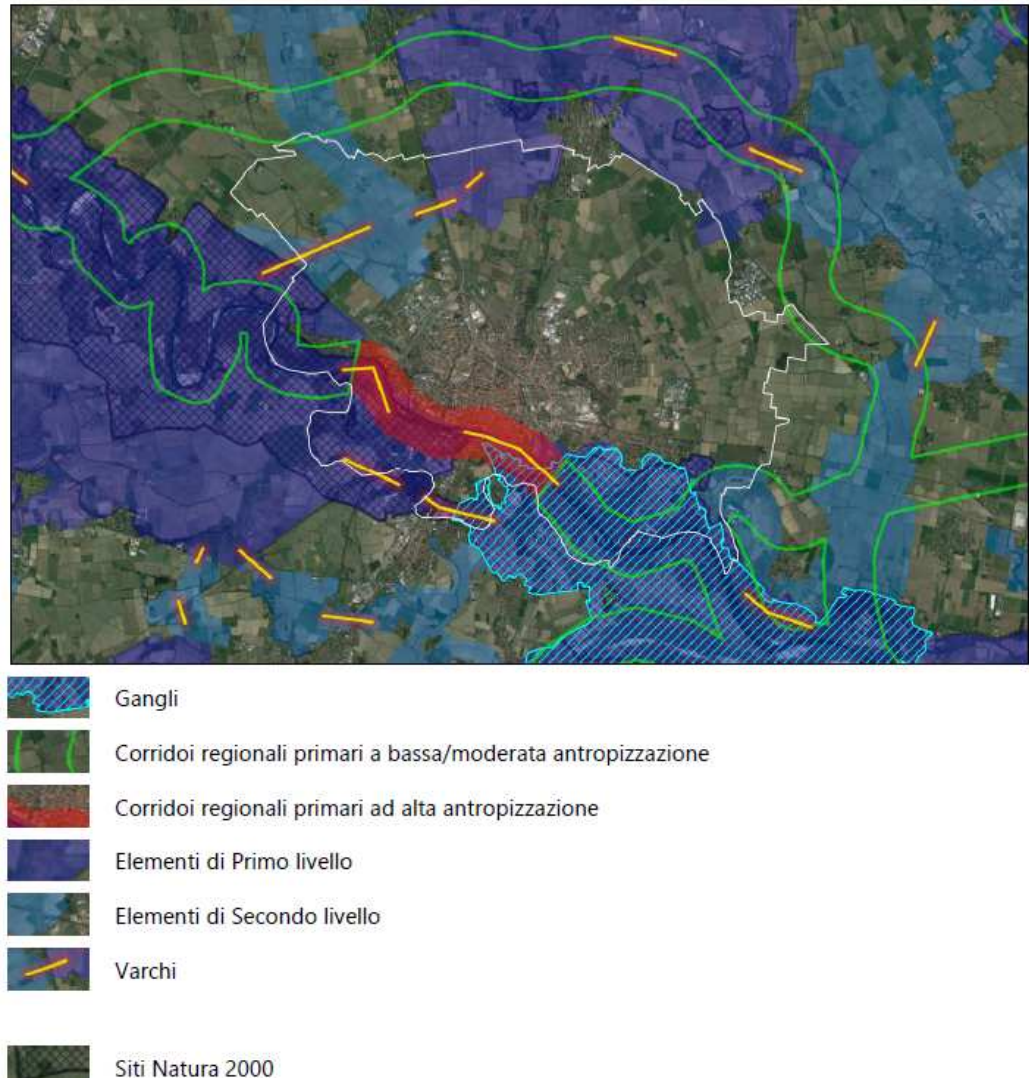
Gangli

Corridoi regionali primari a bassa/moderata antropizzazione

Corridoi regionali primari ad alta antropizzazione

Elementi di Primo livello

Elementi di Secondo livello

Varchi

Siti Natura 2000